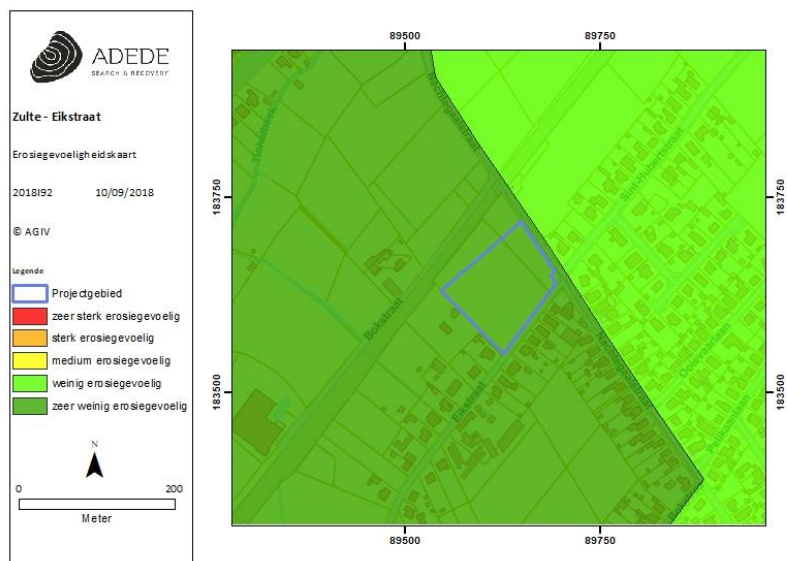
ADEDE
SEARCH & RECOVERY

Zulte - Eikstraat

Erosiegevoeligheidskaart

2018I92 10/09/2018

© AGIV

Legende
Projectgebied
zeer sterk erosiegevoelig
sterk erosiegevoelig
medium erosiegevoelig
weinig erosiegevoelig
zeer weinig erosiegevoelig

N

0 200
Meter

89500 89750

183750 183750

183500 183500

89500 89750

Bokstraat
Eikstraat
Sint-Jobstraat
Oosterlaan
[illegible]
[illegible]
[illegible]
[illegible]